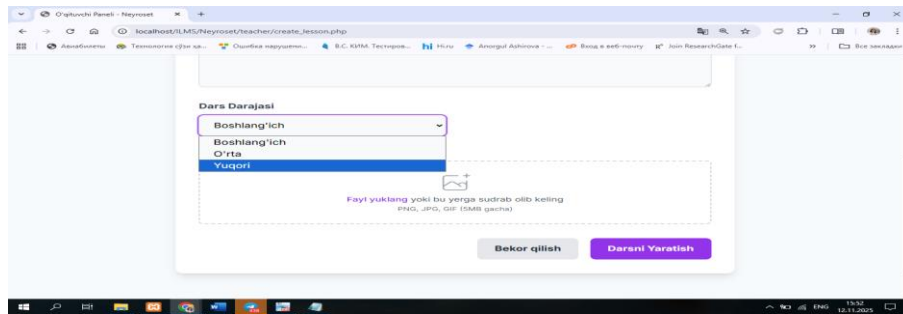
O'qituvchi Paneli - Neyroset
localhost/ILMS/Neyroset/teacher/create_lesson.php
Авиабилеты | Технологии сўзи ҳа... | Ошибка нарушени... | В.С. КИМ. Тестиров... | Hi.ru | Anorgul Ashirova - ... | Вход в веб-почту | Join ResearchGate f... | Все закладки

Dars Darajasi
Boshlang'ich
Boshlang'ich
O'rta
Yuqori

Fayl yuklang yoki bu yerga sudrab olib keling
PNG, JPG, GIF (5MB gacha)

Bekor qilish
Darsni Yaratish

ENG 15:52 12.11.2025